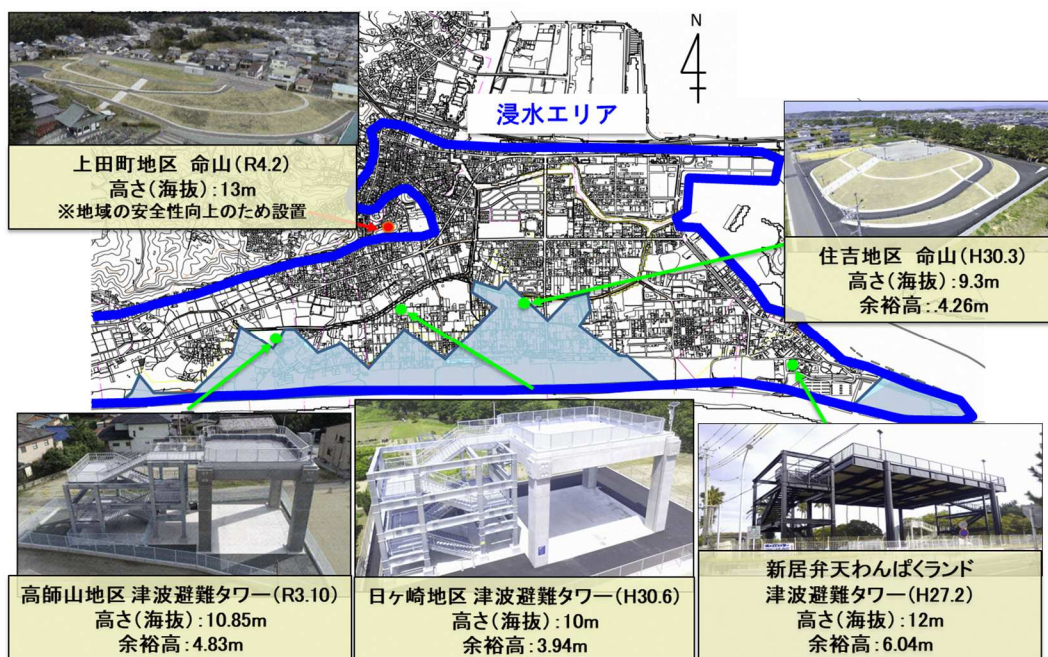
N

浸水エリア

上田町地区 命山(R4.2)
高さ(海抜):13m
※地域の安全性向上のため設置

住吉地区 命山(H30.3)
高さ(海抜):9.3m
余裕高:.4.26m

高師山地区 津波避難タワー(R3.10)
高さ(海抜):10.85m
余裕高:4.83m

日ヶ崎地区 津波避難タワー(H30.6)
高さ(海抜):10m
余裕高:3.94m

新居弁天わんぱくランド
津波避難タワー(H27.2)
高さ(海抜):12m
余裕高:6.04m